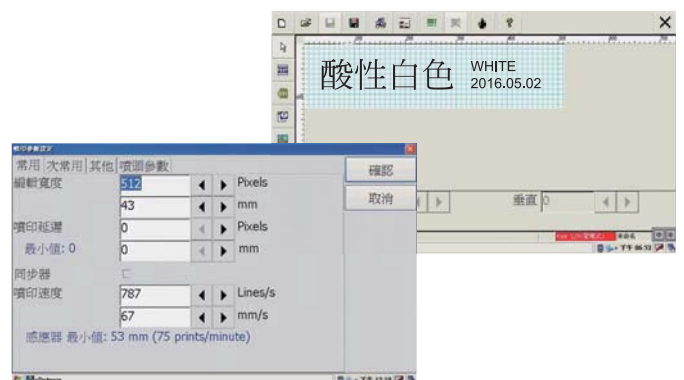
酸性白色
WHITE
2016.05.02

垂直 0

常用 次常用 其他 噴頭參數
確認
取消
編輯寬度 512 Pixels
43 mm
噴印延遲 0 Pixels
最小值: 0 0 mm
同步器
噴印速度 787 Lines/s
67 mm/s
感應器 最小值: 53 mm (75 prints/minute)